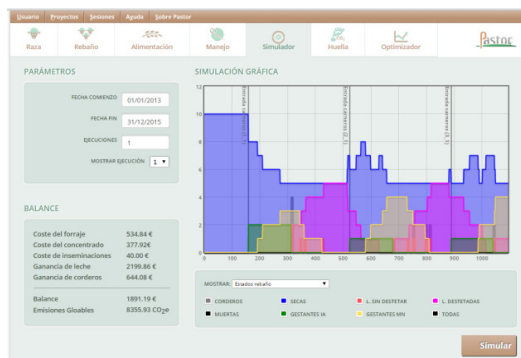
Usuario Proyectos Sesiones Ayuda Sobre Pastor

Raza Rebaño Alimentación Manejo Simulador Huella Optimizador Pastor

PARÁMETROS

FECHA COMIENZO 01/01/2013

FECHA FIN 31/12/2015

EJECUCIONES 1

MOSTRAR EJECUCIÓN 1

BALANCE

| | |
|---|---|
| Coste del forraje | 534.84 € |
| Coste del concentrado | 377.92€ |
| Coste de inseminaciones | 40.00 € |
| Ganancia de leche | 2199.86 € |
| Ganancia de corderos | 644.08 € |
| Balance | 1891.19 € |
| Emisiones Globales | 8355.93 $CO_2e$ |

SIMULACIÓN GRÁFICA

12 10 8 6 4 2 0

0 100 200 300 400 500 600 700 800 900 1000

MOSTRAR: Estados rebaño

CORDEROS SECAS L. SIN DESTETAR L. DESTETADAS MUERTAS GESTANTES IA GESTANTES MN TODAS

Simular